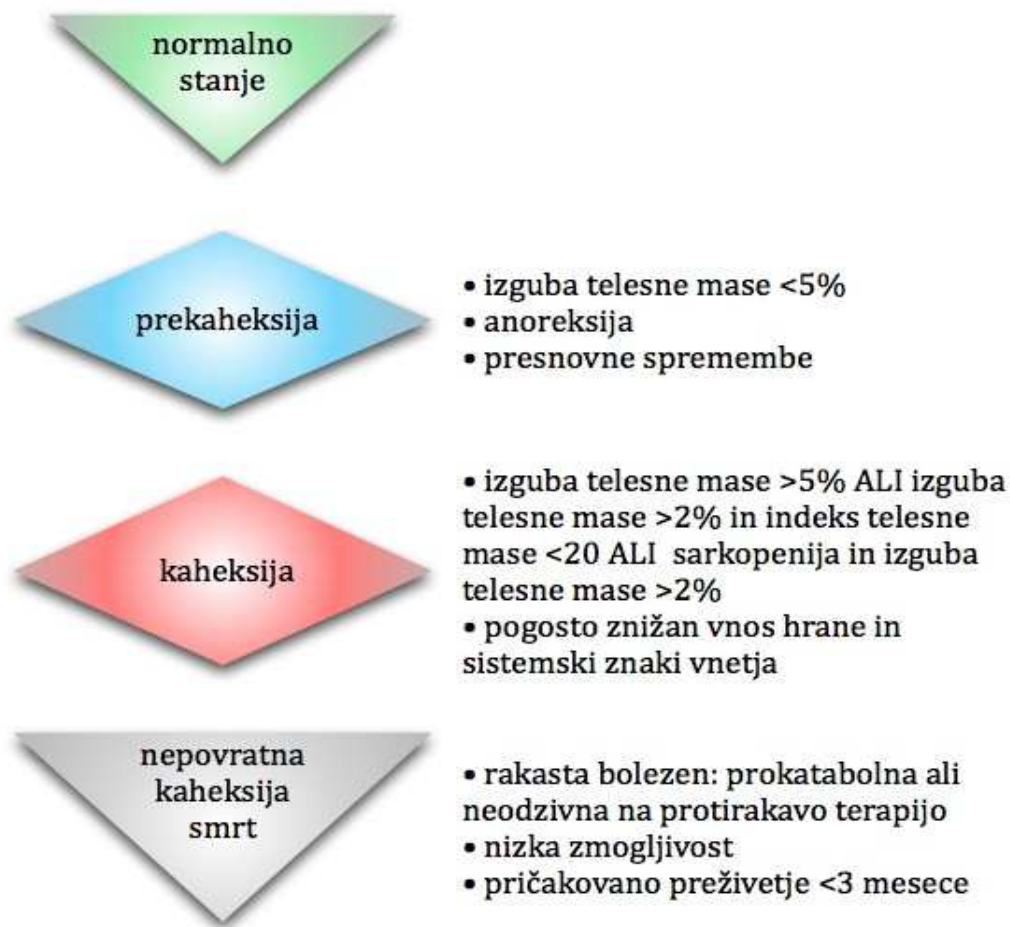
normalno stanje

prekaheksija

• izguba telesne mase <5%
• anoreksija
• presnovne spremembe

kaheksija

• izguba telesne mase >5% ALI izguba telesne mase >2% in indeks telesne mase <20 ALI sarkopenija in izguba telesne mase >2%
• pogosto znižan vnos hrane in sistemski znaki vnetja

nepovratna kaheksija smrt

• rakasta bolezen: prokatabolna ali neodzivna na protirakavo terapijo
• nizka zmogljivost
• pričakovano preživetje <3 mesece